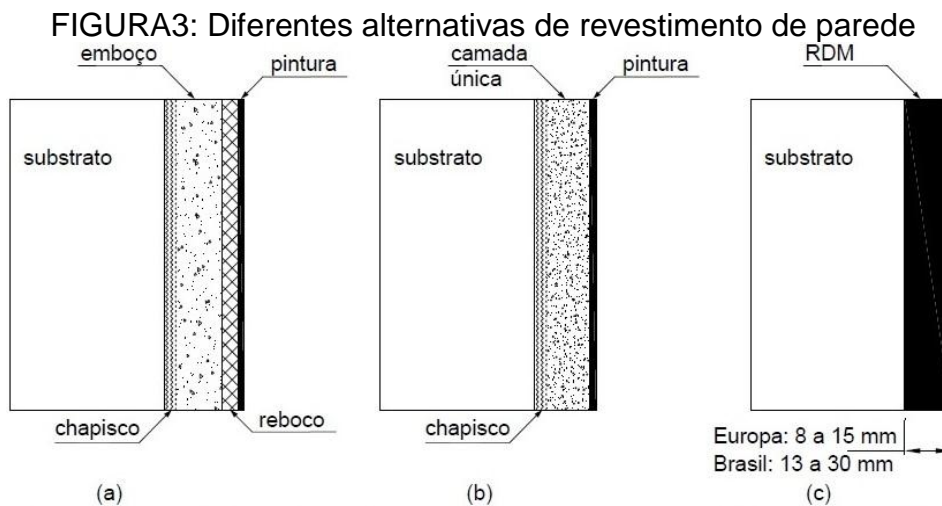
FIGURA3: Diferentes alternativas de revestimento de parede

emboço
pintura
substrato
chapisco
reboco
(a)

camada única
pintura
substrato
chapisco
(b)

RDM
substrato
Europa: 8 a 15 mm
Brasil: 13 a 30 mm
(c)